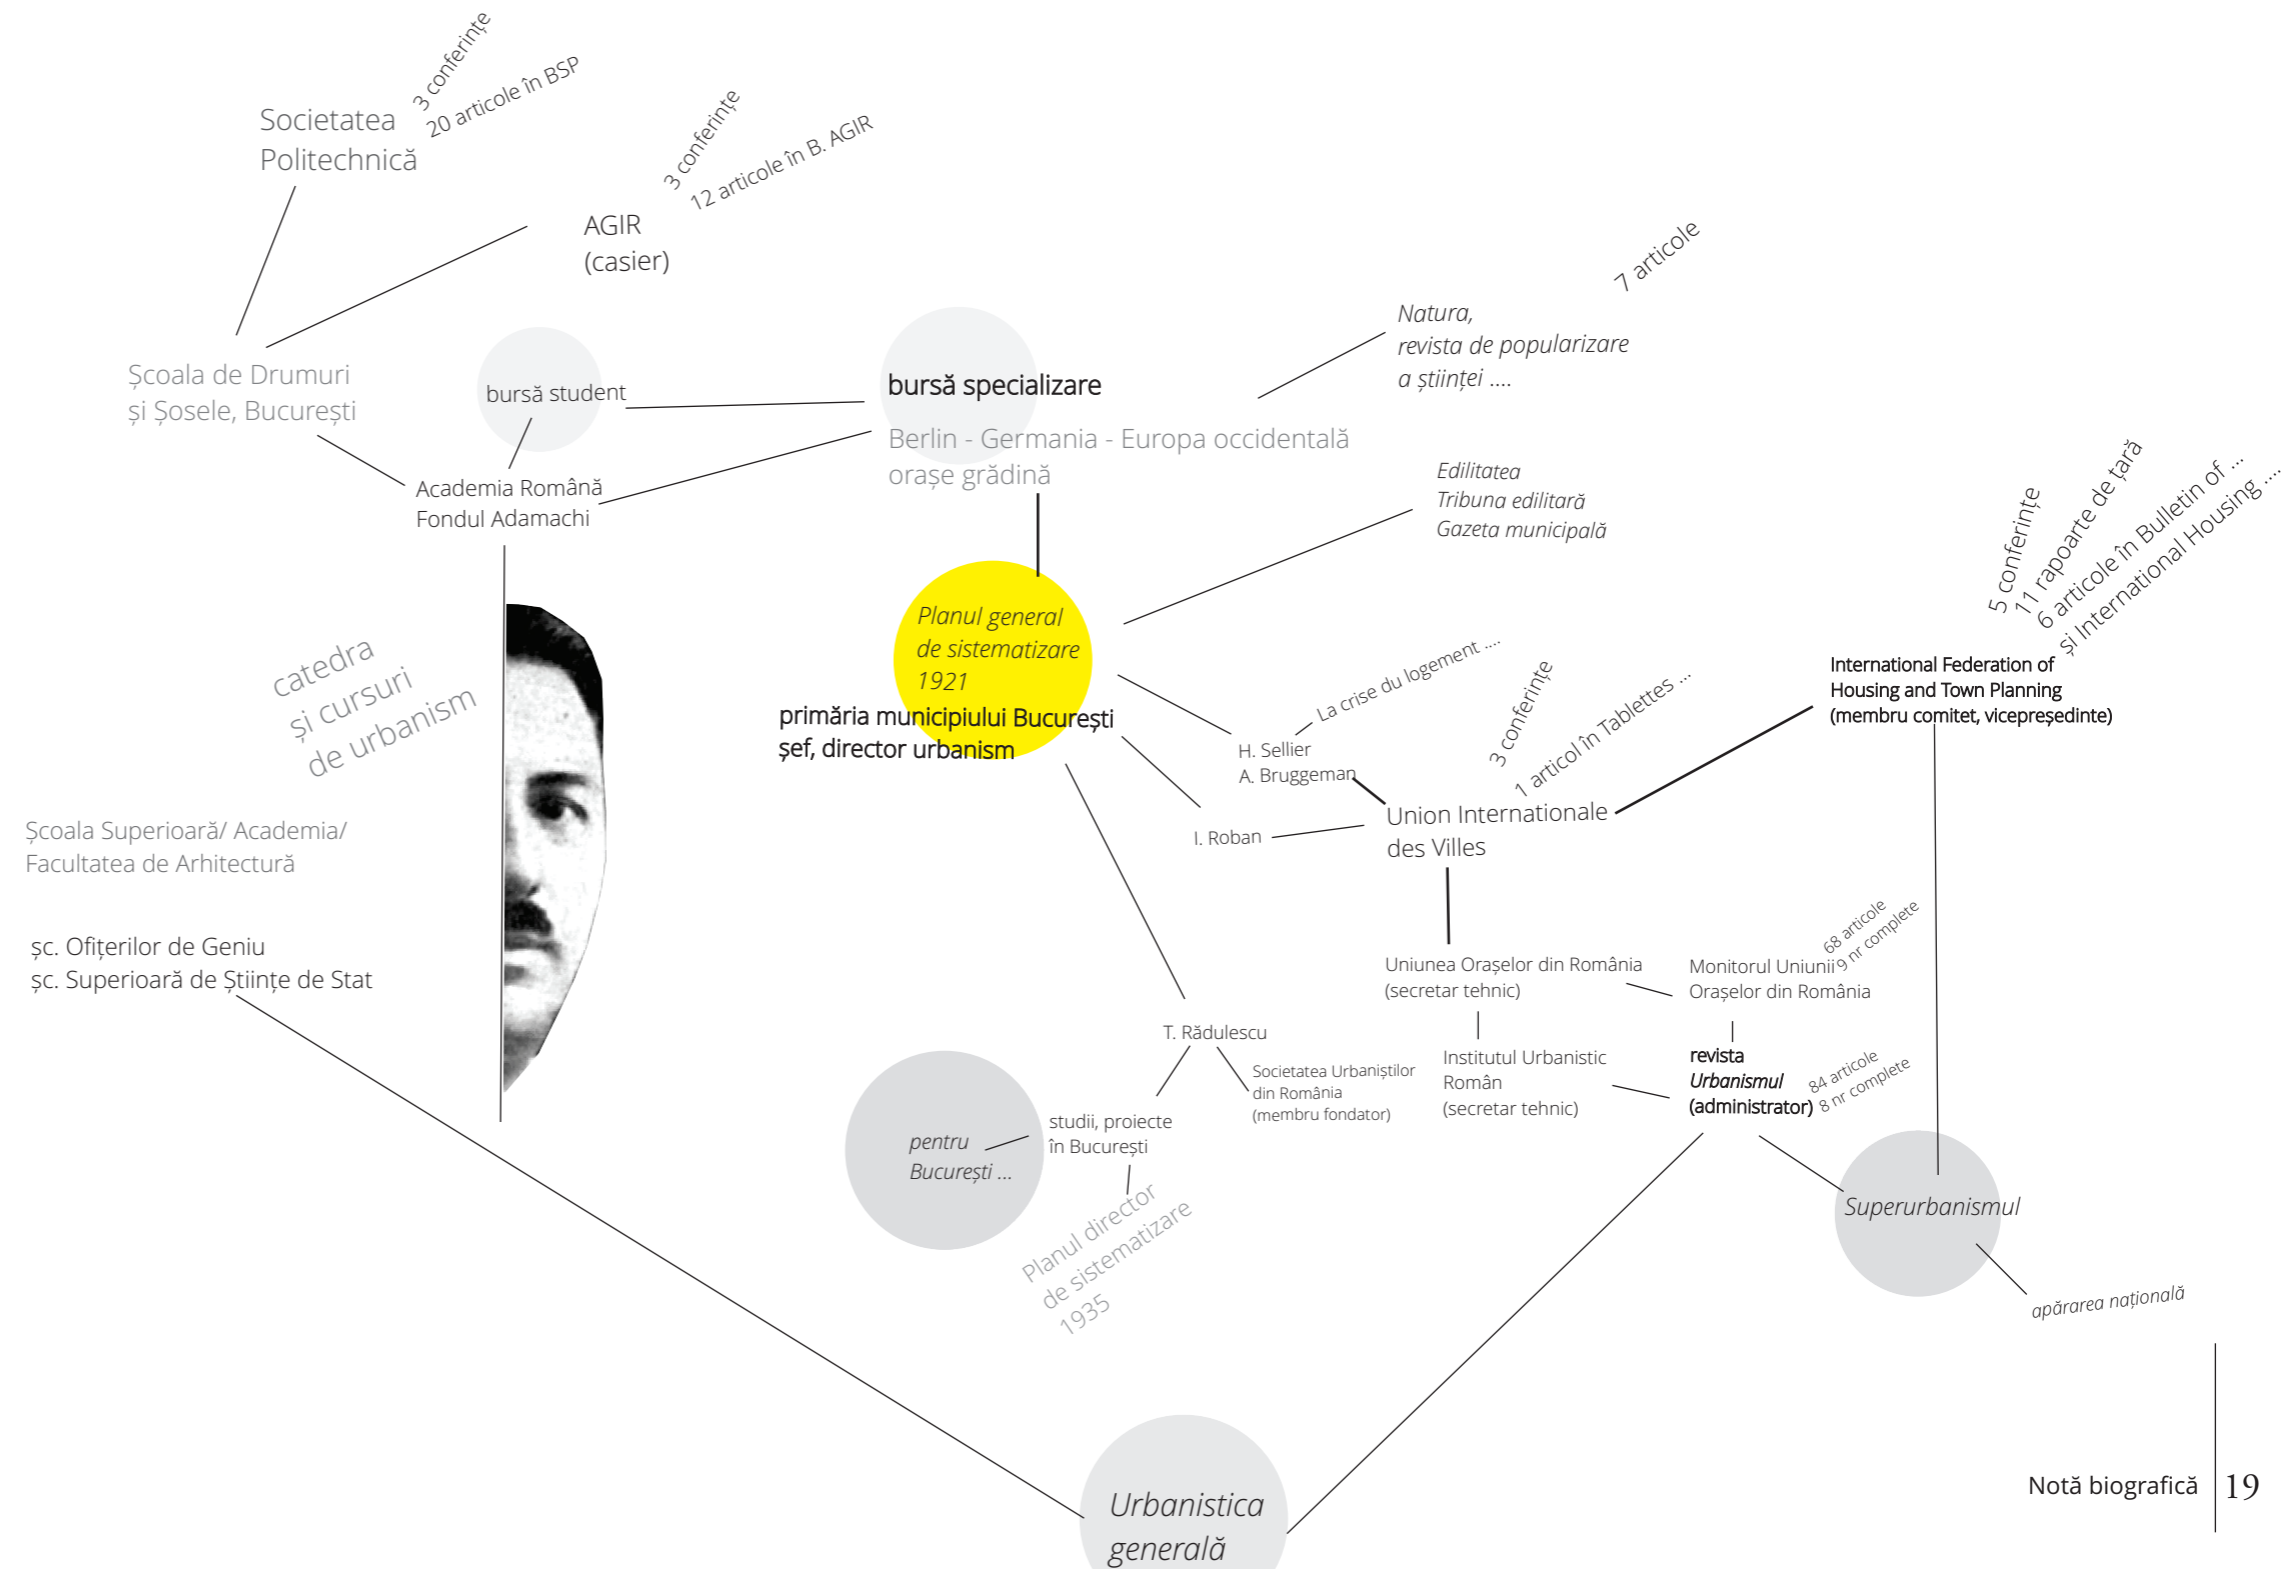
Societatea Politechnică
3 conferințe
20 articole în BSP

AGIR (casier)
3 conferințe
12 articole în B. AGIR

7 articole
Natura, revista de popularizare a științei ....

Școala de Drumuri și Șosele, București

bursă student

bursă specializare
Berlin - Germania - Europa occidentală
orașe grădină

Academia Română
Fondul Adamachi

Edilitatea
Tribuna edilitară
Gazeta municipală

5 conferințe
11 rapoarte de țară
6 articole în Bulletin of ...
și International Housing ....

catedra
și cursuri
de urbanism

Planul general de sistematizare 1921
primăria municipiului București
șef, director urbanism

La crise du logement ....
H. Sellier
A. Bruggeman

3 conferințe
1 articol în Tablettes ...

International Federation of Housing and Town Planning (membru comitet, vicepreședinte)

Școala Superioară/ Academia/ Facultatea de Arhitectură

I. Roban

Union Internationale des Villes

șc. Ofițerilor de Geniu
șc. Superioară de Științe de Stat

Uniunea Orașelor din România (secretar tehnic)

Monitorul Uniunii Orașelor din România
68 articole
9 nr complete

T. Rădulescu

Societatea Urbaniștilor din România (membru fondator)

Institutul Urbanistic Român (secretar tehnic)

revista Urbanismul (administrator)
84 articole
8 nr complete

pentru București ...

studii, proiecte în București

Planul director de sistematizare 1935

Superurbanismul

apărarea națională

Urbanistica generală

Notă biografică
19